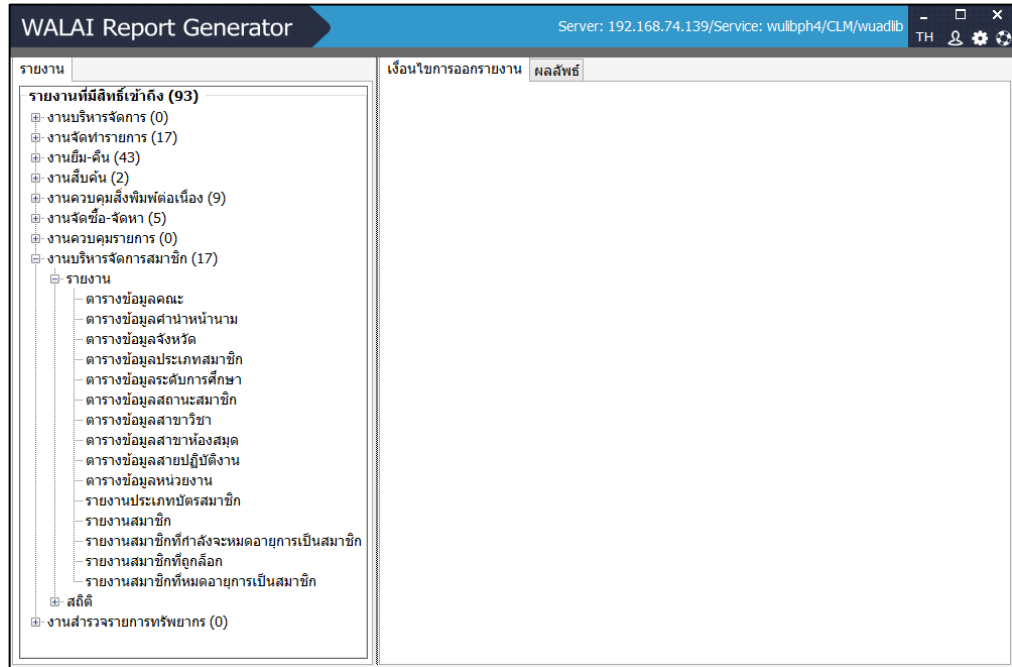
WALAI Report Generator

Server: 192.168.74.139/Service: wulibph4/CLM/wuadlib

TH

รายงาน

เงื่อนไขการออกรายงาน

ผลลัพธ์

รายงานที่มีสิทธิ์เข้าถึง (93)

งานบริหารจัดการ (0)

งานจัดทำรายการ (17)

งานยืม-คืน (43)

งานสืบค้น (2)

งานควบคุมสิ่งพิมพ์ต่อเนื่อง (9)

งานจัดซื้อ-จัดหา (5)

งานควบคุมรายการ (0)

งานบริหารจัดการสมาชิก (17)

รายงาน

ตารางข้อมูลคณะ

ตารางข้อมูลคำนำหน้านาม

ตารางข้อมูลจังหวัด

ตารางข้อมูลประเภทสมาชิก

ตารางข้อมูลระดับการศึกษา

ตารางข้อมูลสถานะสมาชิก

ตารางข้อมูลสาขาวิชา

ตารางข้อมูลสาขาห้องสมุด

ตารางข้อมูลสายปฏิบัติงาน

ตารางข้อมูลหน่วยงาน

รายงานประเภทบัตรสมาชิก

รายงานสมาชิก

รายงานสมาชิกที่กำลังจะหมดอายุการเป็นสมาชิก

รายงานสมาชิกที่ถูกล็อก

รายงานสมาชิกที่หมดอายุการเป็นสมาชิก

สถิติ

งานสำรวจรายการทรัพยากร (0)